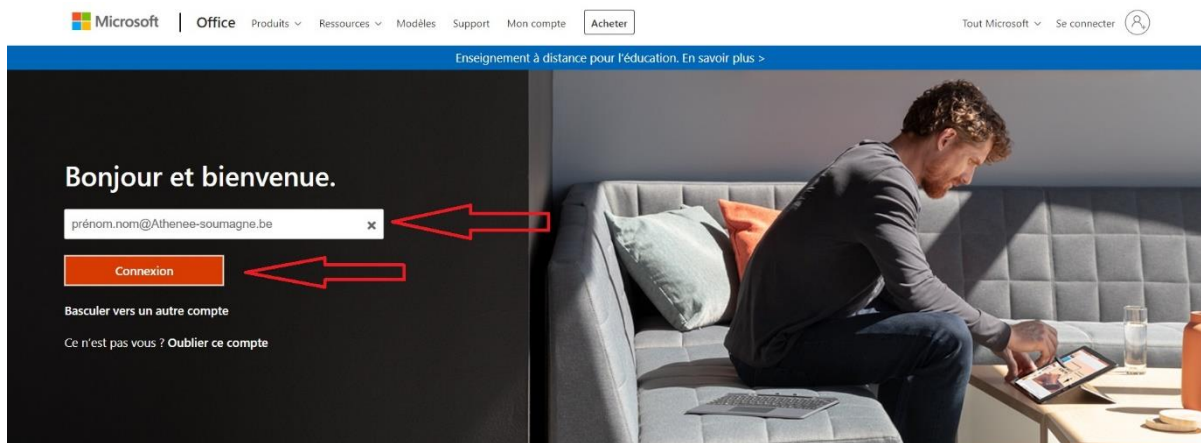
Microsoft | Office Produits ∨ Ressources ∨ Modèles Support Mon compte Acheter

Tout Microsoft ∨ Se connecter

Enseignement à distance pour l'éducation. En savoir plus >

Bonjour et bienvenue.

prénom.nom@Athenee-soumagne.be ×

Connexion

Basculer vers un autre compte

Ce n'est pas vous ? Oublier ce compte